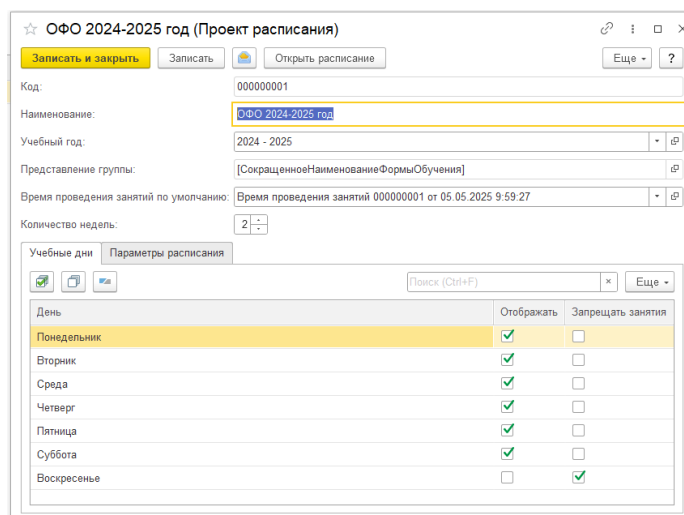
ОФО 2024-2025 год (Проект расписания)

Записать и закрыть | Записать | Открыть расписание | Еще | ?

Код: 000000001

Наименование: ОФО 2024-2025 год

Учебный год: 2024 - 2025

Представление группы: [СокращенноеНаименованиеФормыОбучения]

Время проведения занятий по умолчанию: Время проведения занятий 000000001 от 05.05.2025 9:59:27

Количество недель: 2

Учебные дни | Параметры расписания

Поиск (Ctrl+F) | Еще

| День | Отображать | Запрещать занятия |
|---|---|---|
| Понедельник | ✓ | |
| Вторник | ✓ | |
| Среда | ✓ | |
| Четверг | ✓ | |
| Пятница | ✓ | |
| Суббота | ✓ | |
| Воскресенье | | ✓ |